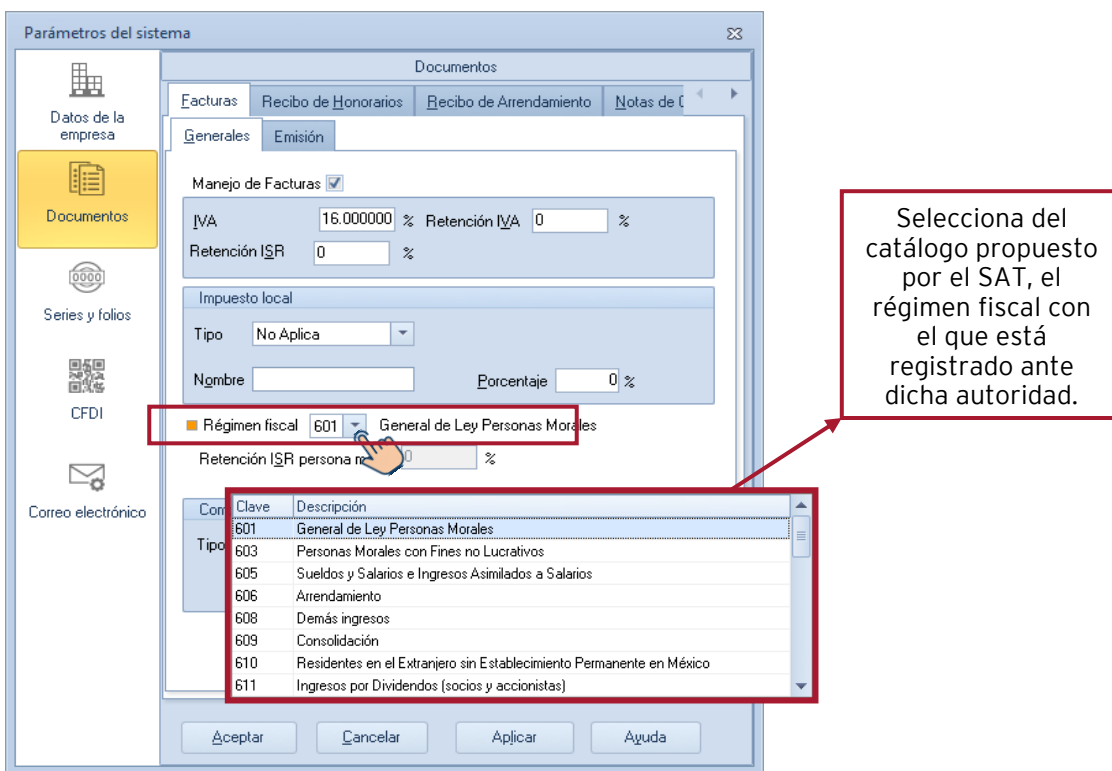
Parámetros del sistema

Datos de la empresa
Documentos
Series y folios
CFDI
Correo electrónico

Documentos

Facturas | Recibo de Honorarios | Recibo de Arrendamiento | Notas de C

Generales | Emisión

Manejo de Facturas

IVA 16.000000 % Retención IVA 0 %
Retención ISR 0 %

Impuesto local
Tipo No Aplica
Nombre Porcentaje 0 %

Régimen fiscal 601 General de Ley Personas Morales
Retención ISR persona m 0 %

Com
Tipo

| Clave | Descripción |
|---|---|
| 601 | General de Ley Personas Morales |
| 603 | Personas Morales con Fines no Lucrativos |
| 605 | Sueldos y Salarios e Ingresos Asimilados a Salarios |
| 606 | Arrendamiento |
| 608 | Demás ingresos |
| 609 | Consolidación |
| 610 | Residentes en el Extranjero sin Establecimiento Permanente en México |
| 611 | Ingresos por Dividendos (socios y accionistas) |

Aceptar | Cancelar | Aplicar | Ayuda

Selecciona del catálogo propuesto por el SAT, el régimen fiscal con el que está registrado ante dicha autoridad.